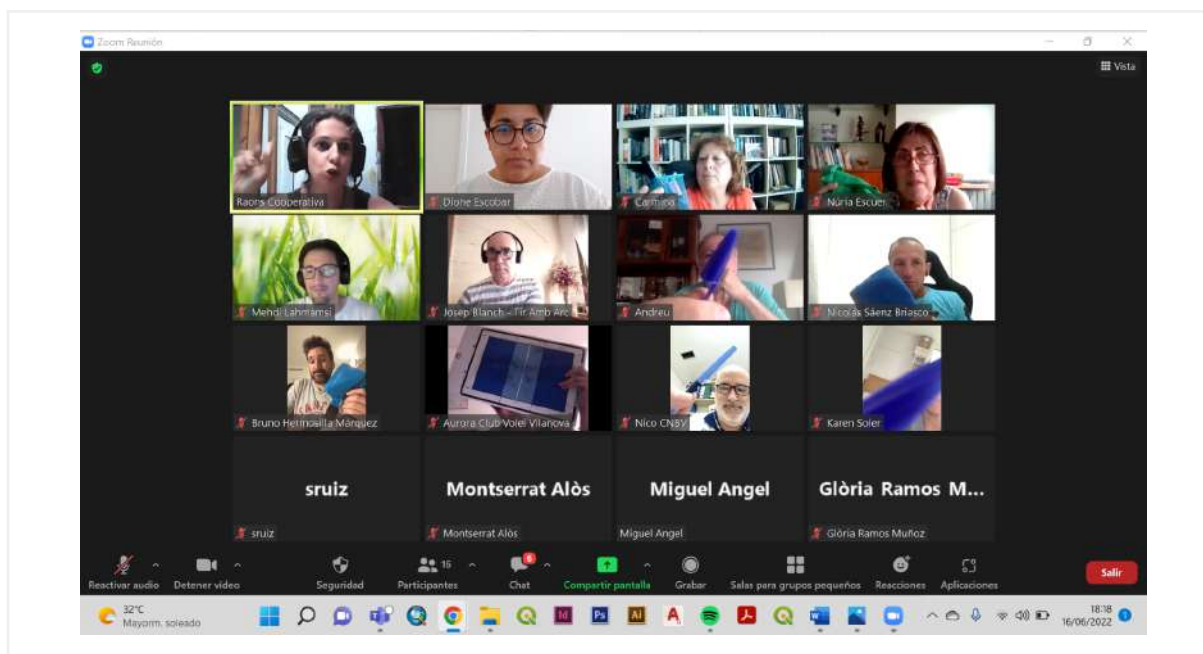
Zoom Reunión

Vista

Raons Cooperativa
Dione Escobar
Carmina
Núria Escuer
Mehdi Lahmamsi
Josep Blanch - Tir Amb Arc
Andreu
Nicolás Sáenz Briasco
Bruno Hermosilla Márquez
Aurora Club Volei Vilanova
Nico CNBY
Karen Soler

sruiz
sruiz
Montserrat Alòs
Montserrat Alòs
Miguel Angel
Miguel Angel
Glòria Ramos M...
Glòria Ramos Muñoz

Reactivar audio
Detener video
Seguridad
15
Participantes
6
Chat
Compartir pantalla
Grabar
Salas para grupos pequeños
Reacciones
Aplicaciones
Salir

32°C
Mayorm. soleado
18:18
16/06/2022